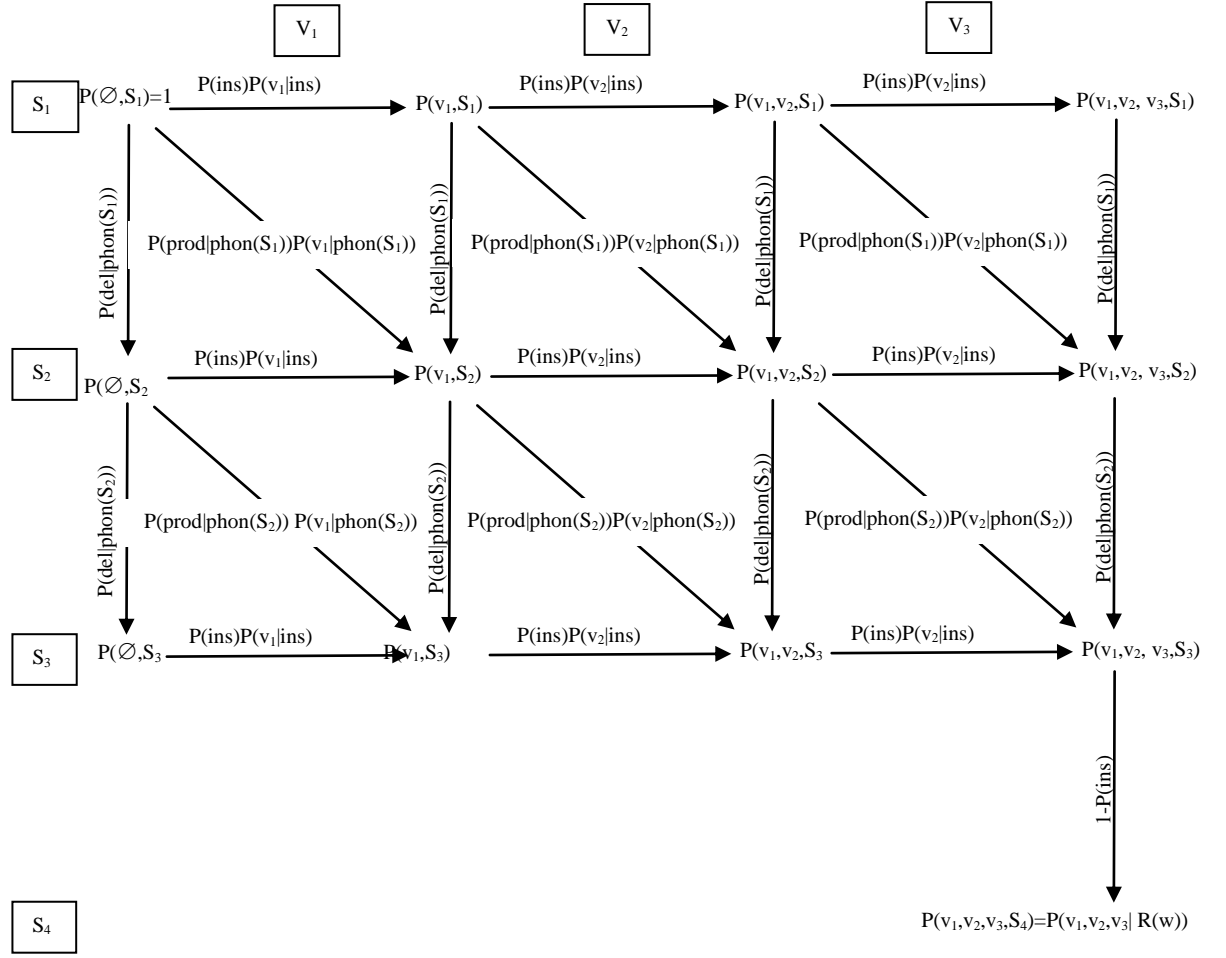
$V_1$ $V_2$ $V_3$

$S_1$ $P(\varnothing,S_1)=1$ $P(ins)P(v_1|ins)$ $P(v_1,S_1)$ $P(ins)P(v_2|ins)$ $P(v_1,v_2,S_1)$ $P(ins)P(v_2|ins)$ $P(v_1,v_2, v_3,S_1)$

$P(del|phon(S_1))$ $P(prod|phon(S_1))P(v_1|phon(S_1))$ $P(del|phon(S_1))$ $P(prod|phon(S_1))P(v_2|phon(S_1))$ $P(del|phon(S_1))$ $P(prod|phon(S_1))P(v_2|phon(S_1))$ $P(del|phon(S_1))$

$S_2$ $P(\varnothing,S_2$ $P(ins)P(v_1|ins)$ $P(v_1,S_2)$ $P(ins)P(v_2|ins)$ $P(v_1,v_2,S_2)$ $P(ins)P(v_2|ins)$ $P(v_1,v_2, v_3,S_2)$

$P(del|phon(S_2))$ $P(prod|phon(S_2))$ $P(v_1|phon(S_2))$ $P(del|phon(S_2))$ $P(prod|phon(S_2))P(v_2|phon(S_2))$ $P(del|phon(S_2))$ $P(prod|phon(S_2))P(v_2|phon(S_2))$ $P(del|phon(S_2))$

$S_3$ $P(\varnothing,S_3$ $P(ins)P(v_1|ins)$ $P(v_1,S_3)$ $P(ins)P(v_2|ins)$ $P(v_1,v_2,S_3$ $P(ins)P(v_2|ins)$ $P(v_1,v_2, v_3,S_3)$

$1-P(ins)$

$S_4$ $P(v_1,v_2,v_3,S_4)=P(v_1,v_2,v_3| R(w))$